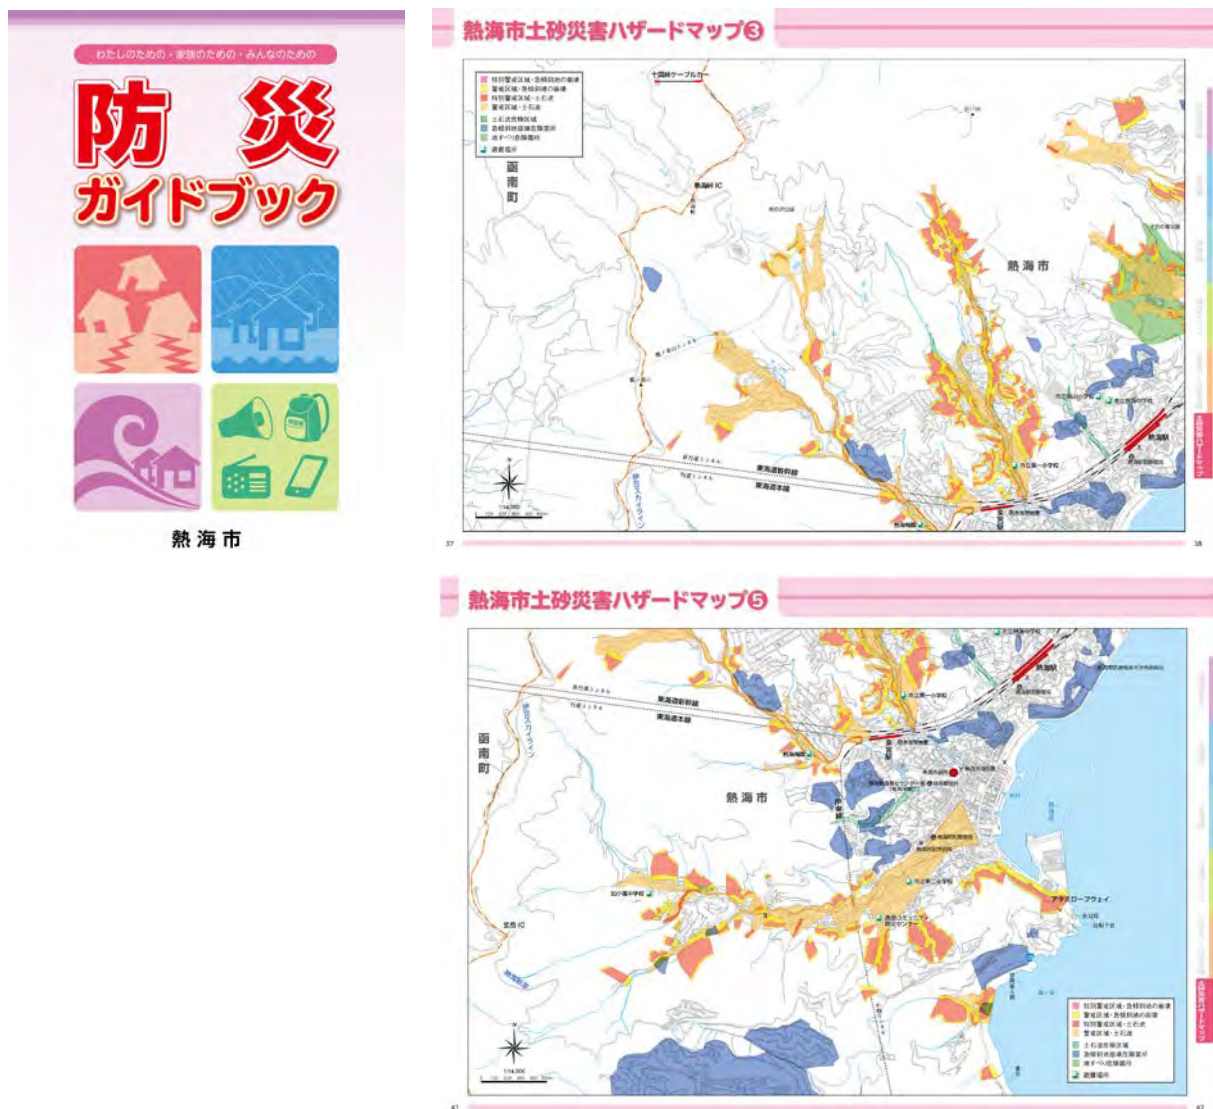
わたしのための・家族のための・みんなのための

防災
ガイドブック

熱海市

熱海市土砂災害ハザードマップ③

十国峠ケーブルカー

函南町

熱海峠IC

熱海市

東海道新幹線

東海道本線

熱海駅

37

38

熱海市土砂災害ハザードマップ⑤

函南町

熱海市

東海道新幹線

東海道本線

熱海駅

アタミロープウェイ

41

42